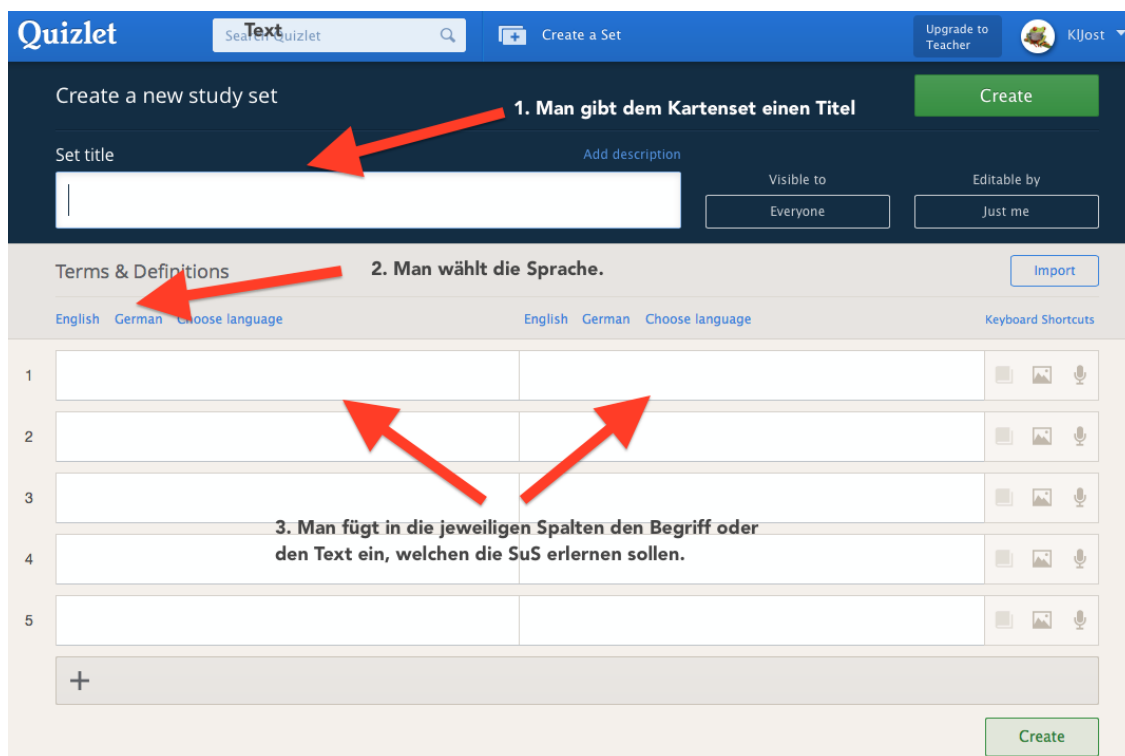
Quizlet

Search Quizlet

Text

Create a Set

Upgrade to Teacher

KlJost

Create a new study set

1. Man gibt dem Kartenset einen Titel

Create

Set title

Add description

Visible to

Everyone

Editable by

Just me

Terms & Definitions

2. Man wählt die Sprache.

Import

English German Choose language

English German Choose language

Keyboard Shortcuts

1

2

3

4

5

3. Man fügt in die jeweiligen Spalten den Begriff oder den Text ein, welchen die SuS erlernen sollen.

+

Create